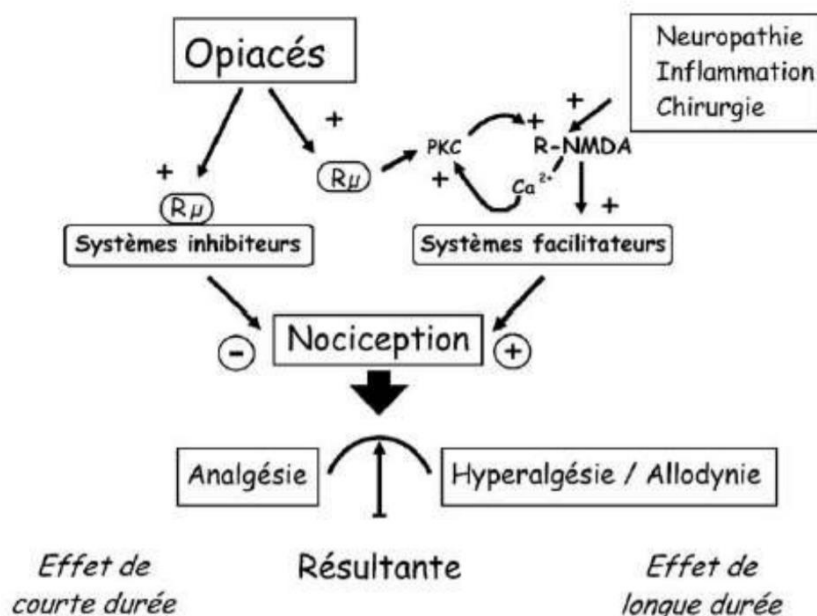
Opiacés

Neuropathie
Inflammation
Chirurgie

+

+

+

PKC

R-NMDA

+

$Ca^{2+}$

+

$R\mu$

$R\mu$

+

Systèmes inhibiteurs

Systèmes facilitateurs

-

Nociception

+

Analgésie

Hyperalgésie / Allodynie

Effet de courte durée

Résultante

Effet de longue durée